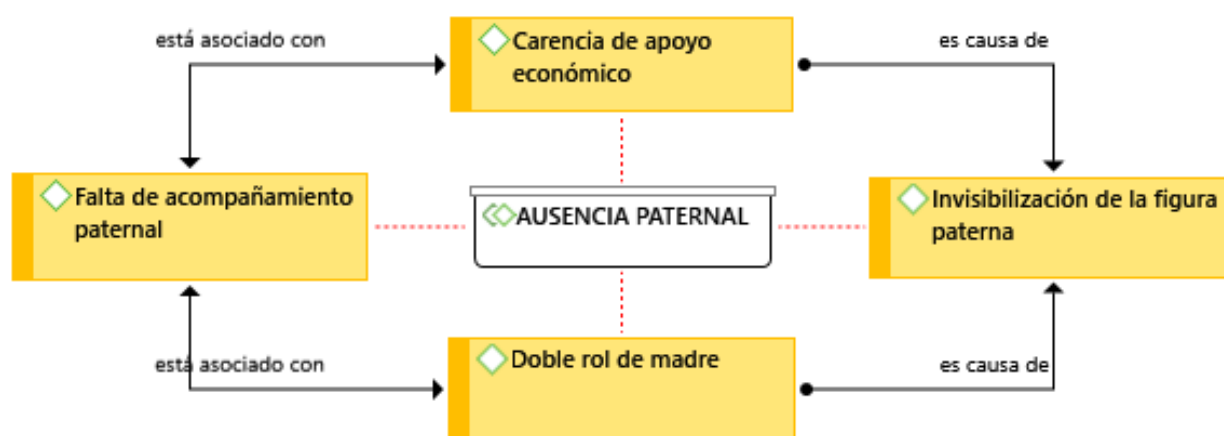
está asociado con

Carencia de apoyo económico

es causa de

Falta de acompañamiento paternal

AUSENCIA PATERNAL

Invisibilización de la figura paterna

está asociado con

Doble rol de madre

es causa de